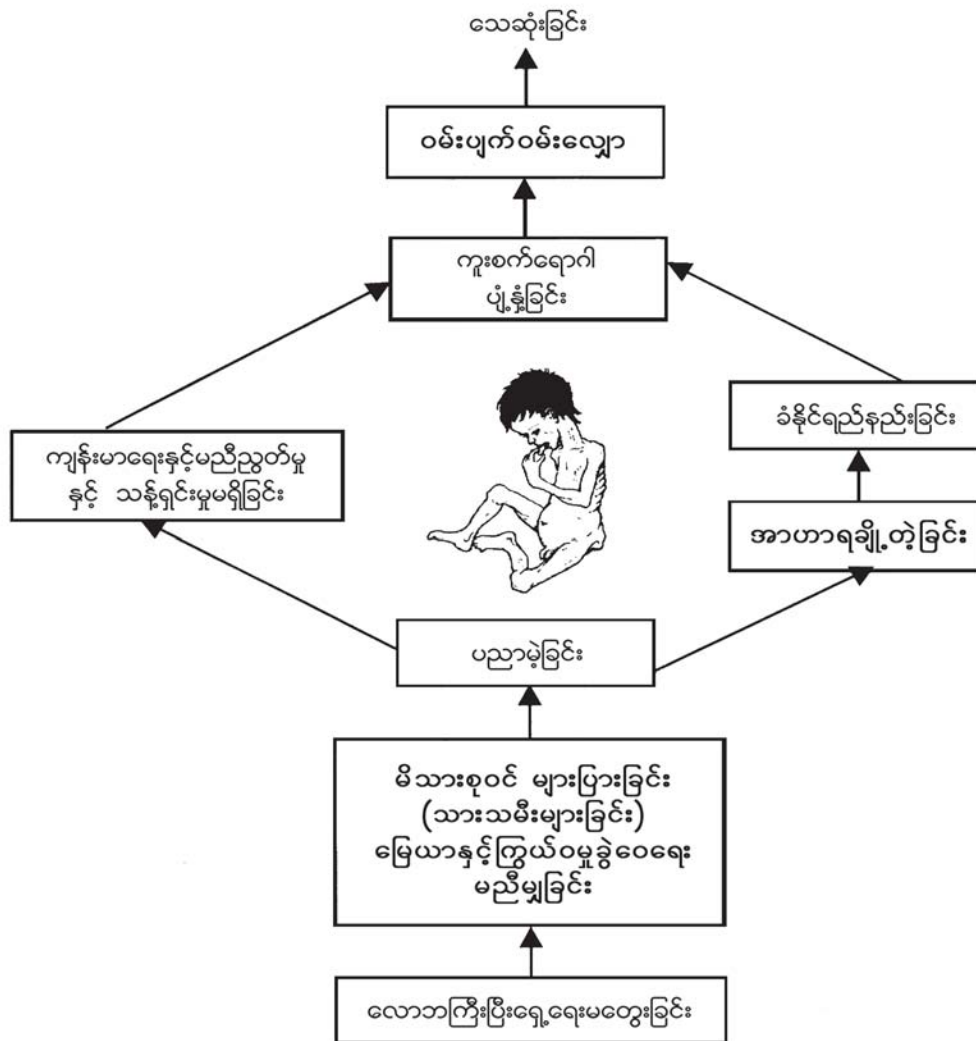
သေဆုံးခြင်း

ဝမ်းပျက်ဝမ်းလျှော

ကူးစက်ရောဂါ
ပျံ့နှံ့ခြင်း

ကျန်းမာရေးနှင့်မညီညွတ်မှု
နှင့် သန့်ရှင်းမှုမရှိခြင်း

ခံနိုင်ရည်နည်းခြင်း

အာဟာရချို့တဲ့ခြင်း

ပညာမဲ့ခြင်း

မိသားစုဝင် များပြားခြင်း
(သားသမီးများခြင်း)
မြေယာနှင့်ကြွယ်ဝမှုခွဲဝေရေး
မညီမျှခြင်း

လောဘကြီးပြီးရှေ့ရေးမတွေးခြင်း